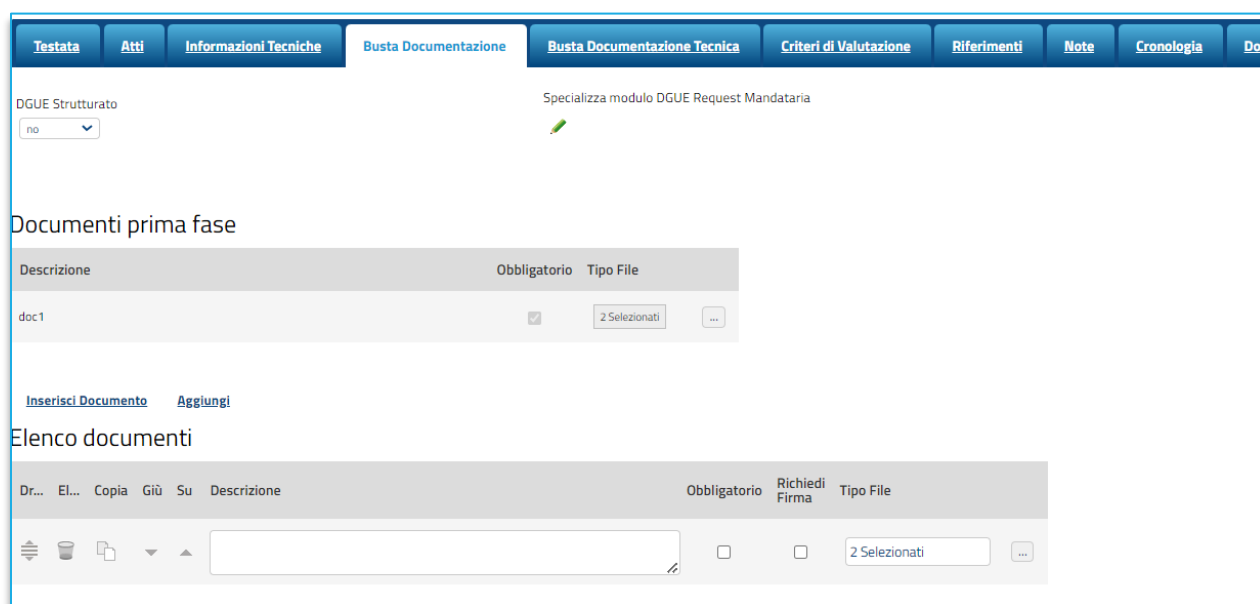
Testata | Atti | Informazioni Tecniche | Busta Documentazione | Busta Documentazione Tecnica | Criteri di Valutazione | Riferimenti | Note | Cronologia | Do

DGUE Strutturato
no

Specializza modulo DGUE Request Mandataria

Documenti prima fase

| Descrizione | Obbligatorio | Tipo File | |
|---|---|---|---|
| doc1 | | 2 Selezionati | ... |

Inserisci Documento Aggiungi

Elenco documenti

| Dr... | El... | Copia | Giù | Su | Descrizione | Obbligatorio | Richiedi Firma | Tipo File | |
|---|---|---|---|---|---|---|---|---|---|
| | | | | | | | | 2 Selezionati | ... |